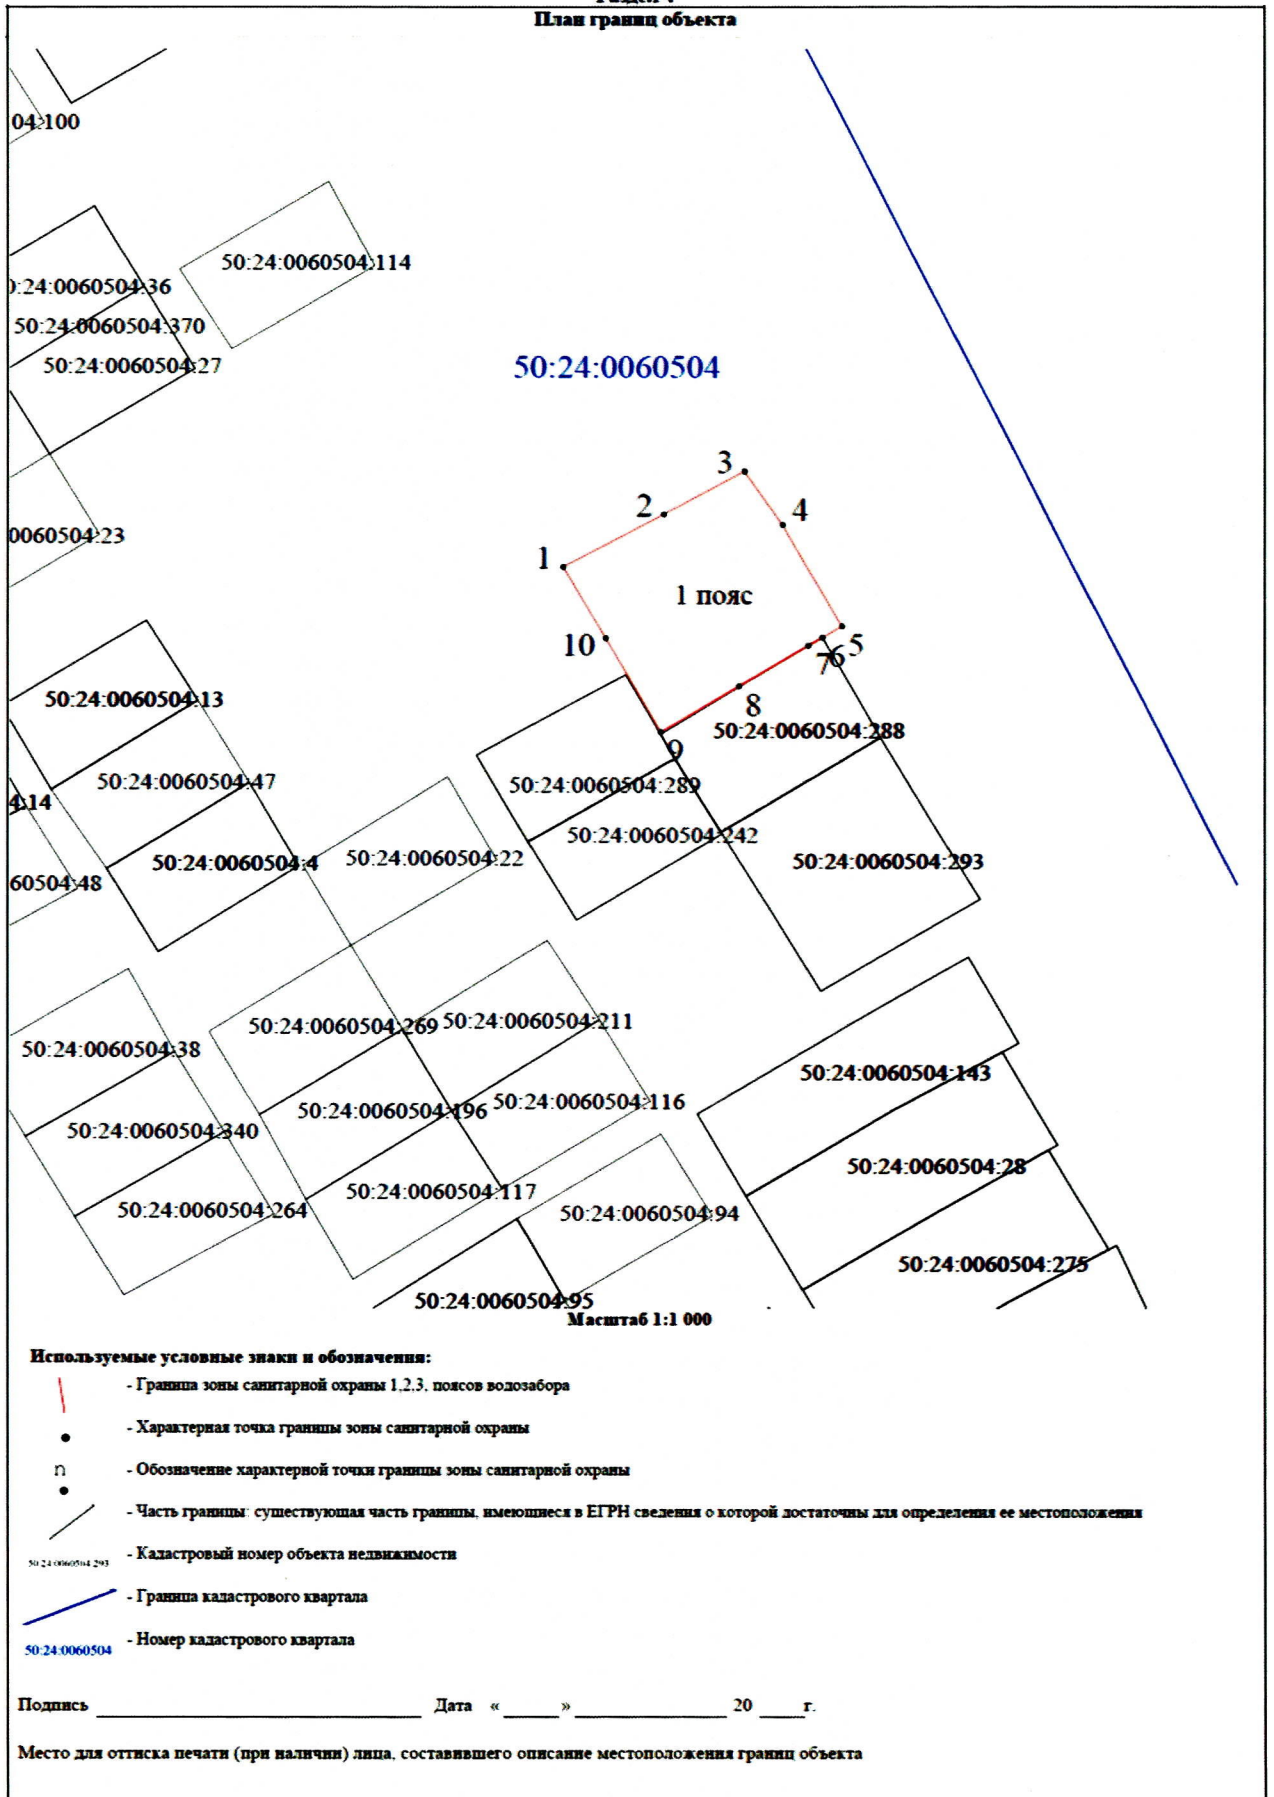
План границ объекта

04:100

50:24:0060504:114

):24:0060504:36

50:24:0060504:370

50:24:0060504:27

50:24:0060504

3

2

4

1

1 пояс

0060504:23

10

5

7 6

8

50:24:0060504:13

50:24:0060504:288

9

50:24:0060504:47

4:14

50:24:0060504:289

50:24:0060504:242

50:24:0060504:4

50:24:0060504:22

50:24:0060504:293

60504:48

50:24:0060504:269

50:24:0060504:211

50:24:0060504:38

50:24:0060504:143

50:24:0060504:196

50:24:0060504:116

50:24:0060504:340

50:24:0060504:28

50:24:0060504:117

50:24:0060504:264

50:24:0060504:94

50:24:0060504:275

50:24:0060504:95

Масштаб 1:1 000

Используемые условные знаки и обозначения:

- Граница зоны санитарной охраны 1,2,3. поясов водозабора

- Характерная точка границы зоны санитарной охраны

n - Обозначение характерной точки границы зоны санитарной охраны

- Часть границы: существующая часть границы, имеющиеся в ЕГРН сведения о которой достаточны для определения ее местоположения

50:24:0060504:293 - Кадастровый номер объекта недвижимости

- Граница кадастрового квартала

50:24:0060504 - Номер кадастрового квартала

Подпись ____________________ Дата « ____ » ____________ 20 ____ г.

Место для оттиска печати (при наличии) лица, составившего описание местоположения границ объекта